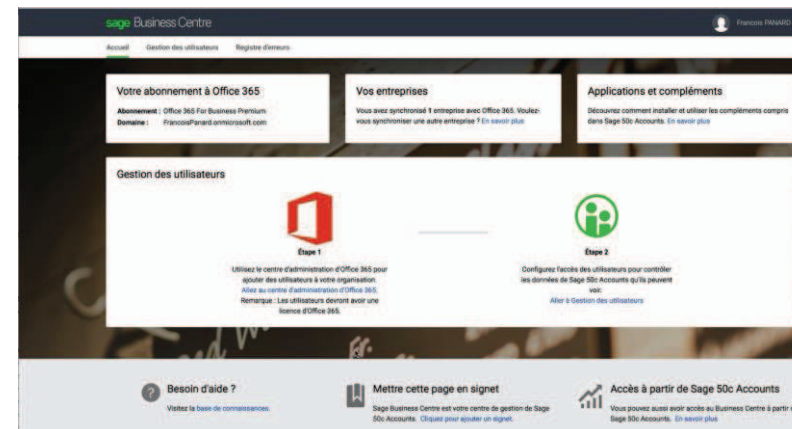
sage Business Centre

Francois PANARD

Accueil Gestion des utilisateurs Registre d'erreurs

Votre abonnement à Office 365

Abonnement : Office 365 For Business Premium
Domaine : FrancoisPanard.onmicrosoft.com

Vos entreprises

Vous avez synchronisé 1 entreprise avec Office 365. Voulez-vous synchroniser une autre entreprise ? En savoir plus

Applications et compléments

Découvrez comment installer et utiliser les compléments compris dans Sage 50c Accounts. En savoir plus

Gestion des utilisateurs

Étape 1

Utilisez le centre d'administration d'Office 365 pour ajouter des utilisateurs à votre organisation. Allez au centre d'administration d'Office 365. Remarque : Les utilisateurs devront avoir une licence d'Office 365.

Étape 2

Configurez l'accès des utilisateurs pour contrôler les données de Sage 50c Accounts qu'ils peuvent voir. Aller à Gestion des utilisateurs

Besoin d'aide ?

Visitez la base de connaissances.

Mettre cette page en signet

Sage Business Centre est votre centre de gestion de Sage 50c Accounts. Cliquez pour ajouter un signet.

Accès à partir de Sage 50c Accounts

Vous pouvez aussi avoir accès au Business Centre à partir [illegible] Sage 50c Accounts. En savoir plus